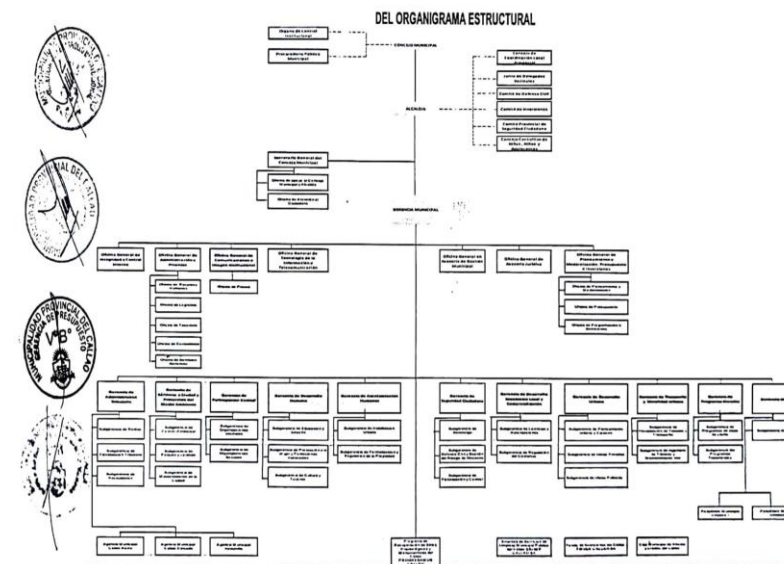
DEL ORGANIGRAMA ESTRUCTURAL

Órgano de Control Institucional

Procuraduría Pública Municipal

CONCEJO MUNICIPAL

Consejo de Coordinación Local Provincial

Junta de Delegados Vecinales

Comité de Defensa Civil

Comité de Inversiones

Comité Provincial de Seguridad Ciudadana

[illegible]

ALCALDÍA

Secretaría General del Concejo Municipal

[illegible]

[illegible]

GERENCIA MUNICIPAL

Oficina General de Integridad y Control Interno

Oficina General de Administración y Finanzas

Oficina General de Comunicaciones e Imagen Institucional

Oficina General de Tecnología de la Información y Telecomunicación

Oficina General de Asesoría de Gestión Municipal

Oficina General de Asesoría Jurídica

Oficina General de Planeamiento y Modernización, Presupuesto e Inversiones

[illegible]

Oficina de Logística

Oficina de Tesorería

Oficina de Contabilidad

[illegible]

Oficina de Prensa

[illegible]

Oficina de Presupuesto

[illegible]

Gerencia de Administración Tributaria

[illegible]

Gerencia de Participación Vecinal

Gerencia de Desarrollo Humano

Gerencia de Administración Humana

Gerencia de Seguridad Ciudadana

Gerencia de Desarrollo Económico Local y Comercialización

Gerencia de Desarrollo Urbano

Gerencia de Transporte y Movilidad Urbana

Gerencia de Programas Sociales

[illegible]

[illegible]

V°B°

MUNICIPALIDAD PROVINCIAL DEL CALLAO

MUNICIPALIDAD PROVINCIAL DEL CALLAO